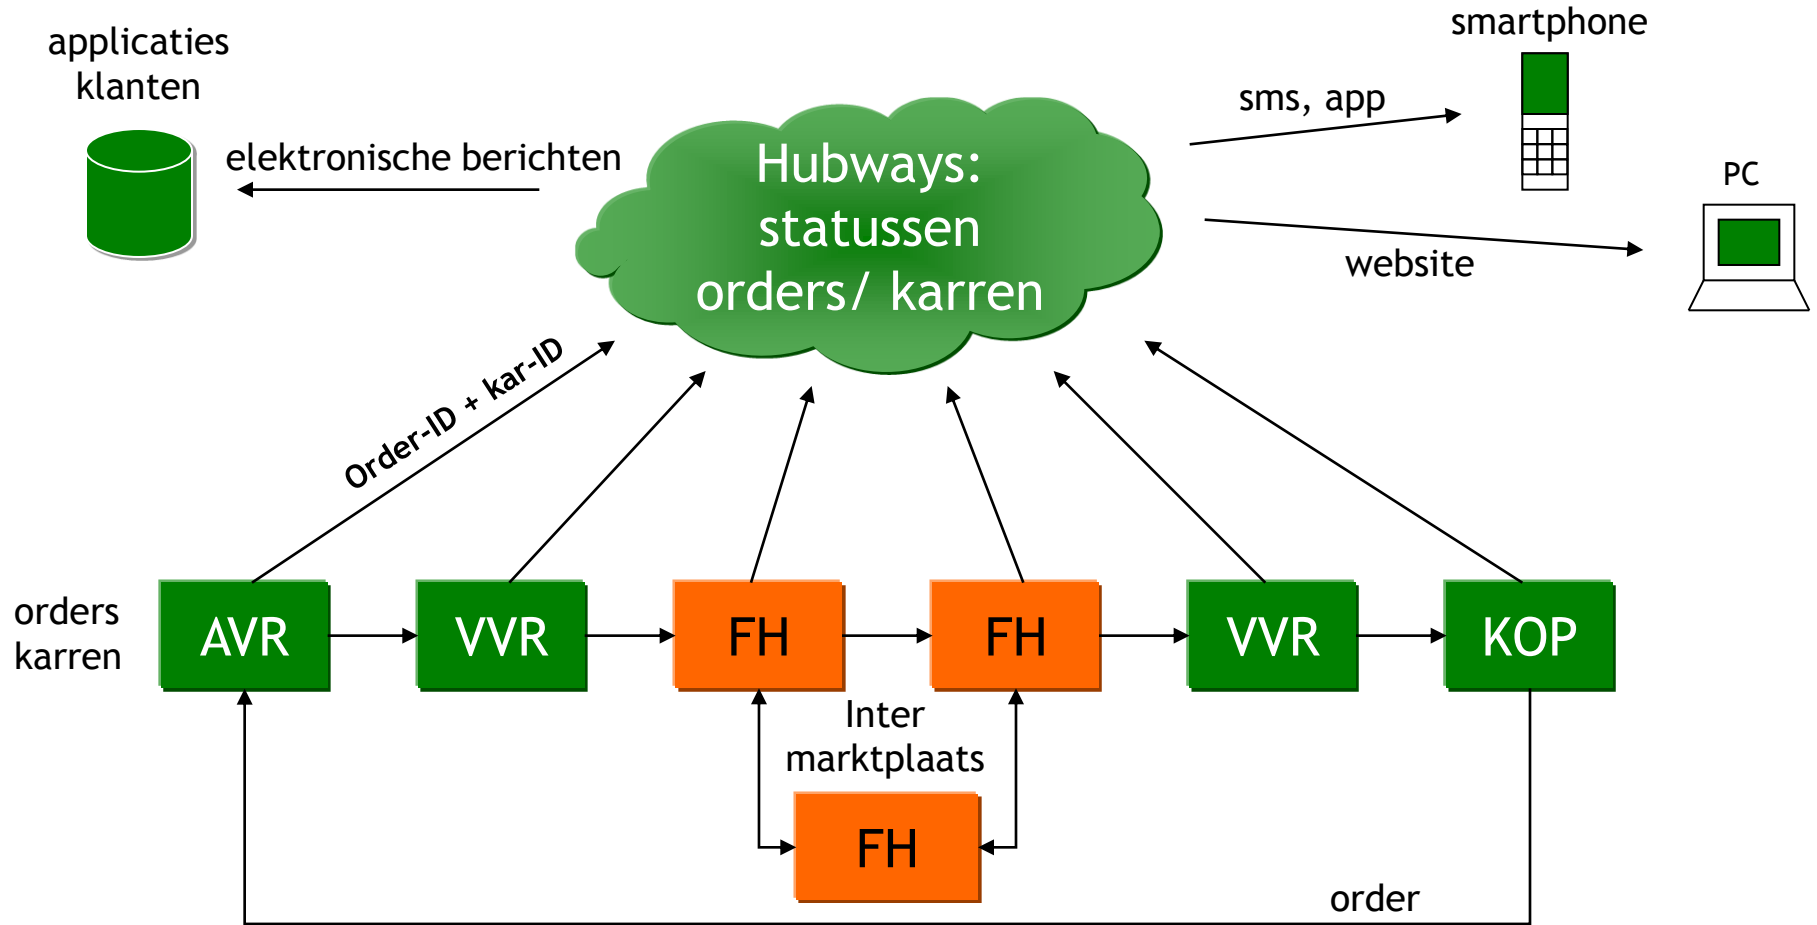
applicaties klanten

elektronische berichten

Hubways: statussen orders/ karren

smartphone

sms, app

PC

website

Order-ID + kar-ID

orders karren

AVR

VVR

FH

FH

VVR

KOP

Inter marktplaats

FH

order